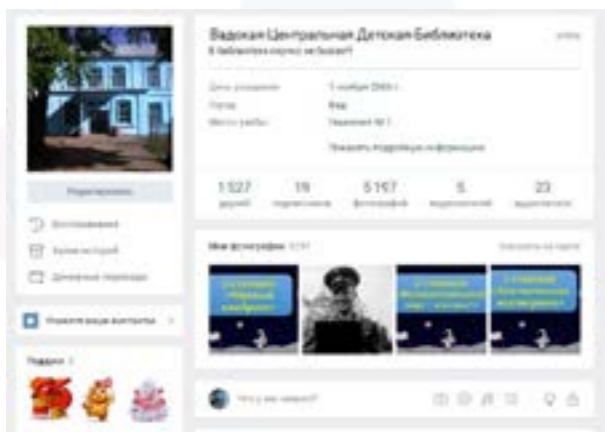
Вадская Центральная Детская Библиотека

В библиотеке скучно не бывает!

Дата рождения: 1 ноября 2000 г.

Город: Вад

Место учёбы: Название № 1

Показать подробную информацию

| 1 527 | 19 | 5 157 | 5 | 23 |
|---|---|---|---|---|
| друзей | подписчиков | фотографий | видеозаписей | аудиозаписей |

Редактировать

Воспоминания

Архив историй

Денежные переводы

Мои фотографии 5 157

Показать на карте

Подарки 3

Что у вас нового?

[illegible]